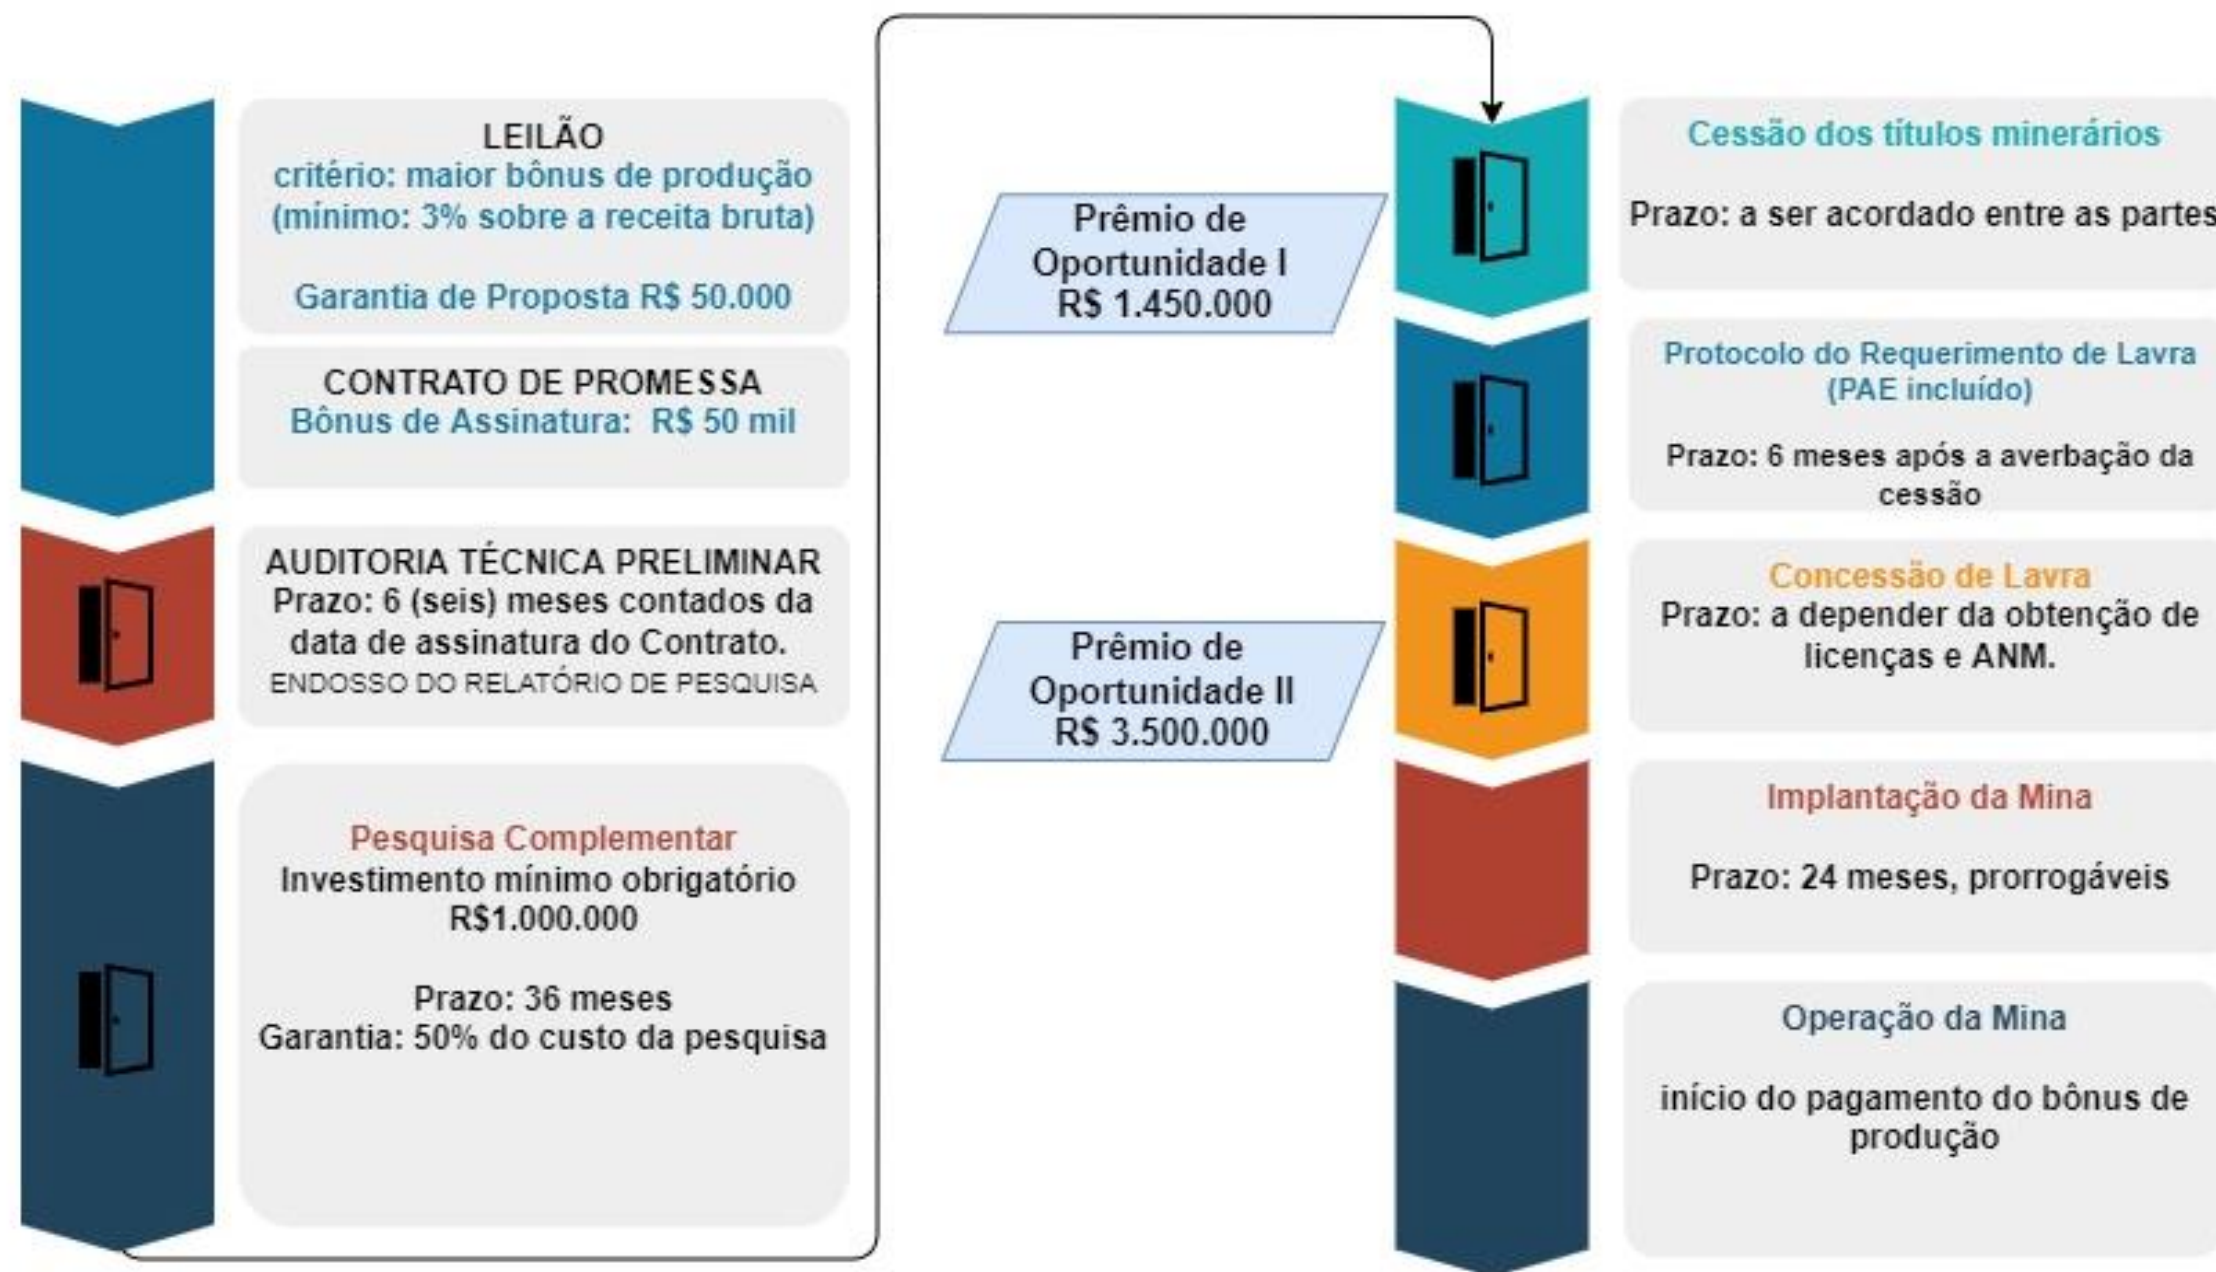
LEILÃO
critério: maior bônus de produção (mínimo: 3% sobre a receita bruta)

Garantia de Proposta R$ 50.000

CONTRATO DE PROMESSA
Bônus de Assinatura: R$ 50 mil

AUDITORIA TÉCNICA PRELIMINAR
Prazo: 6 (seis) meses contados da data de assinatura do Contrato.
ENDOSSO DO RELATÓRIO DE PESQUISA

Pesquisa Complementar
Investimento mínimo obrigatório R$1.000.000

Prazo: 36 meses
Garantia: 50% do custo da pesquisa

Prêmio de Oportunidade I
R$ 1.450.000

Prêmio de Oportunidade II
R$ 3.500.000

Cessão dos títulos minerários

Prazo: a ser acordado entre as partes

Protocolo do Requerimento de Lavra (PAE incluído)

Prazo: 6 meses após a averbação da cessão

Concessão de Lavra
Prazo: a depender da obtenção de licenças e ANM.

Implantação da Mina

Prazo: 24 meses, prorrogáveis

Operação da Mina

início do pagamento do bônus de produção